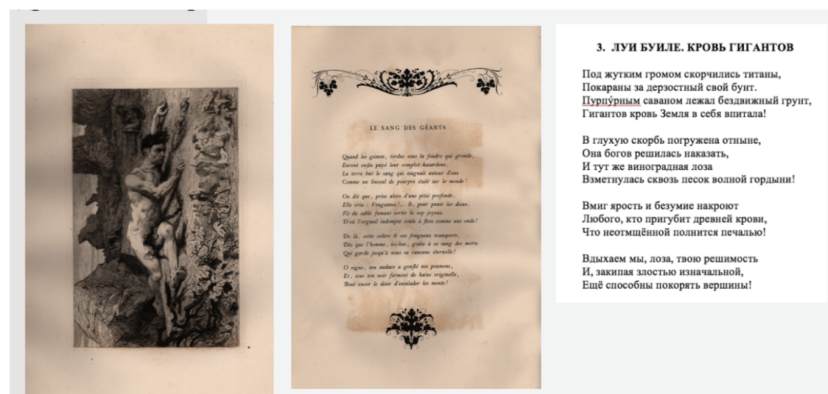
LE SANG DES GÉANTS

Quand les géants, tordus sous la foudre qui gronde,
Eurent enfin payé leur complot hasardeux,
La terre but le sang qui ruissela autour d'eux
Comme un linceul de pourpre étalé sur le monde!

On dit que, prise alors d'une pitié profonde,
Elle cria : Vengeance!... Et, pour punir les dieux,
Fit du sable fumant sortir le cep joyeux
D'où l'orgueil indompté coule à flots comme une onde!

De là, cette ardeur et ces fougueux transports,
Dès que l'homme, ivre, grâce à ce sang des morts
Qui gronde jusqu'à nous en ton cœur éternelle!

O vigne, ton audace a gonflé nos poumons,
Et, sous ton noir ferment de haine originelle,
Tout verre le désir d'escalader les monts!

3. ЛУИ БУИЛЕ. КРОВЬ ГИГАНТОВ

Под жутким громом скорчились титаны,
Покараны за дерзостный свой бунт.
Пурпу́рным саваном лежал бездвижный грунт,
Гигантов кровь Земля в себя впитала!

В глухую скорбь погружена отныне,
Она богов решилась наказать,
И тут же виноградная лоза
Взметнулась сквозь песок волной гордыни!

Вмиг ярость и безумие накроют
Любого, кто пригубит древней крови,
Что неотмщённой полнится печалью!

Вдыхаем мы, лоза, твою решимость
И, закипая злостью изначальной,
Ещё способны покорять вершины!